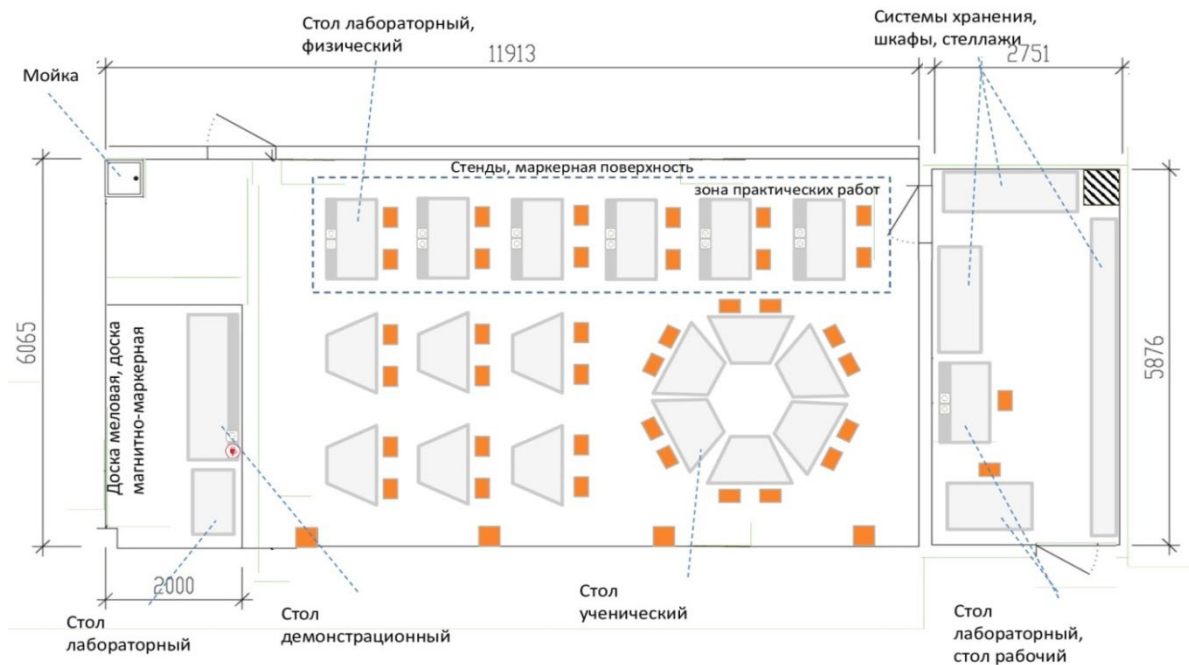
Стол лабораторный, физический

Системы хранения, шкафы, стеллажи

11913

2751

Мойка

Стенды, маркерная поверхность

зона практических работ

6065

5876

Доска меловая, доска магнитно-маркерная

2000

Стол лабораторный

Стол демонстрационный

Стол ученический

Стол лабораторный, стол рабочий